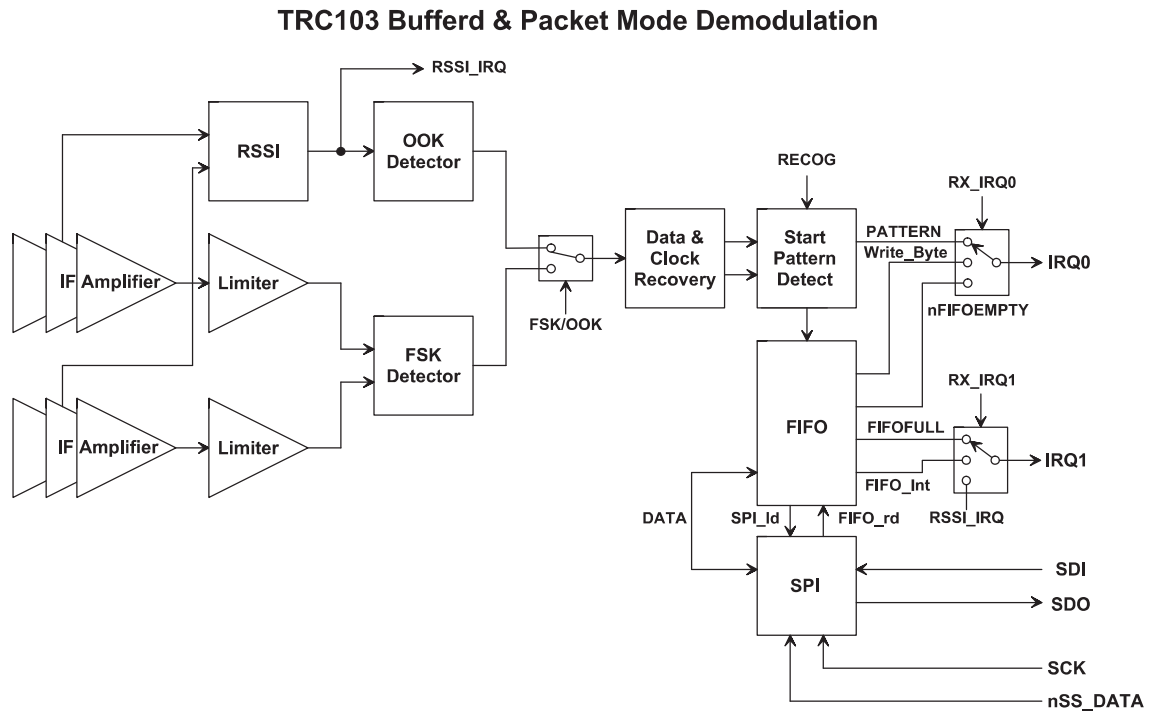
TRC103 Bufferd & Packet Mode Demodulation

RSSI_IRQ

RSSI

OOK Detector

RECOG

RX_IRQ0

IF Amplifier

Limiter

Data & Clock Recovery

Start Pattern Detect

PATTERN

Write_Byte

IRQ0

FSK/OOK

nFIFOEMPTY

FSK Detector

RX_IRQ1

IF Amplifier

Limiter

FIFO

FIFOFULL

IRQ1

FIFO_Int

DATA

SPI_ld

FIFO_rd

RSSI_IRQ

SPI

SDI

SDO

SCK

nSS_DATA